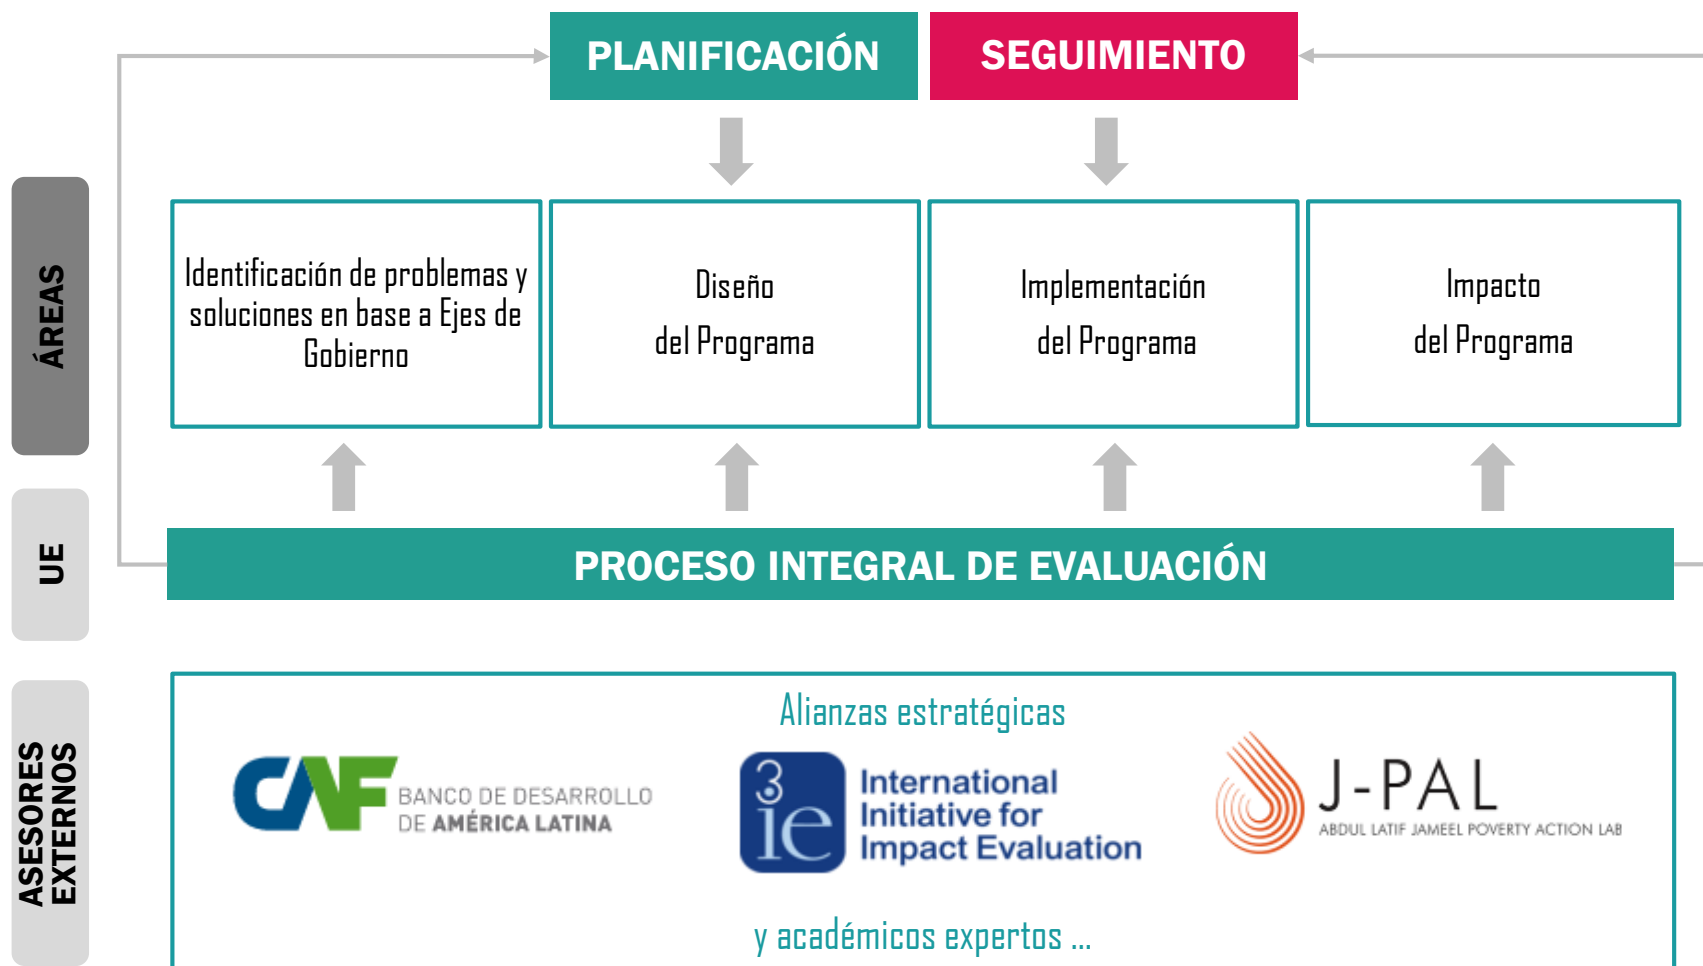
PLANIFICACIÓN

SEGUIMIENTO

ÁREAS

Identificación de problemas y soluciones en base a Ejes de Gobierno

Diseño del Programa

Implementación del Programa

Impacto del Programa

UE

PROCESO INTEGRAL DE EVALUACIÓN

ASESORES EXTERNOS

Alianzas estratégicas

CAF BANCO DE DESARROLLO DE AMÉRICA LATINA

3ie International Initiative for Impact Evaluation

J-PAL ABDUL LATIF JAMEEL POVERTY ACTION LAB

y académicos expertos ...